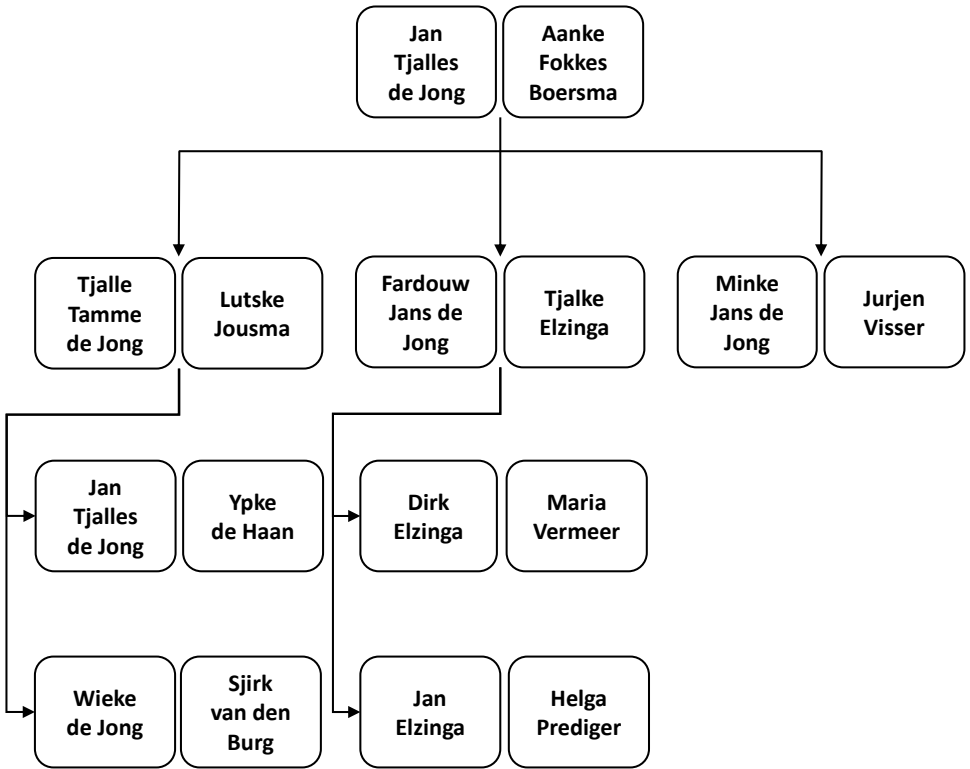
Jan Tjalles de Jong

Aanke Fokkes Boersma

Tjalle Tamme de Jong

Lutske Jousma

Fardouw Jans de Jong

Tjalke Elzinga

Minke Jans de Jong

Jurjen Visser

Jan Tjalles de Jong

Ypke de Haan

Wieke de Jong

Sjirk van den Burg

Dirk Elzinga

Maria Vermeer

Jan Elzinga

Helga Prediger